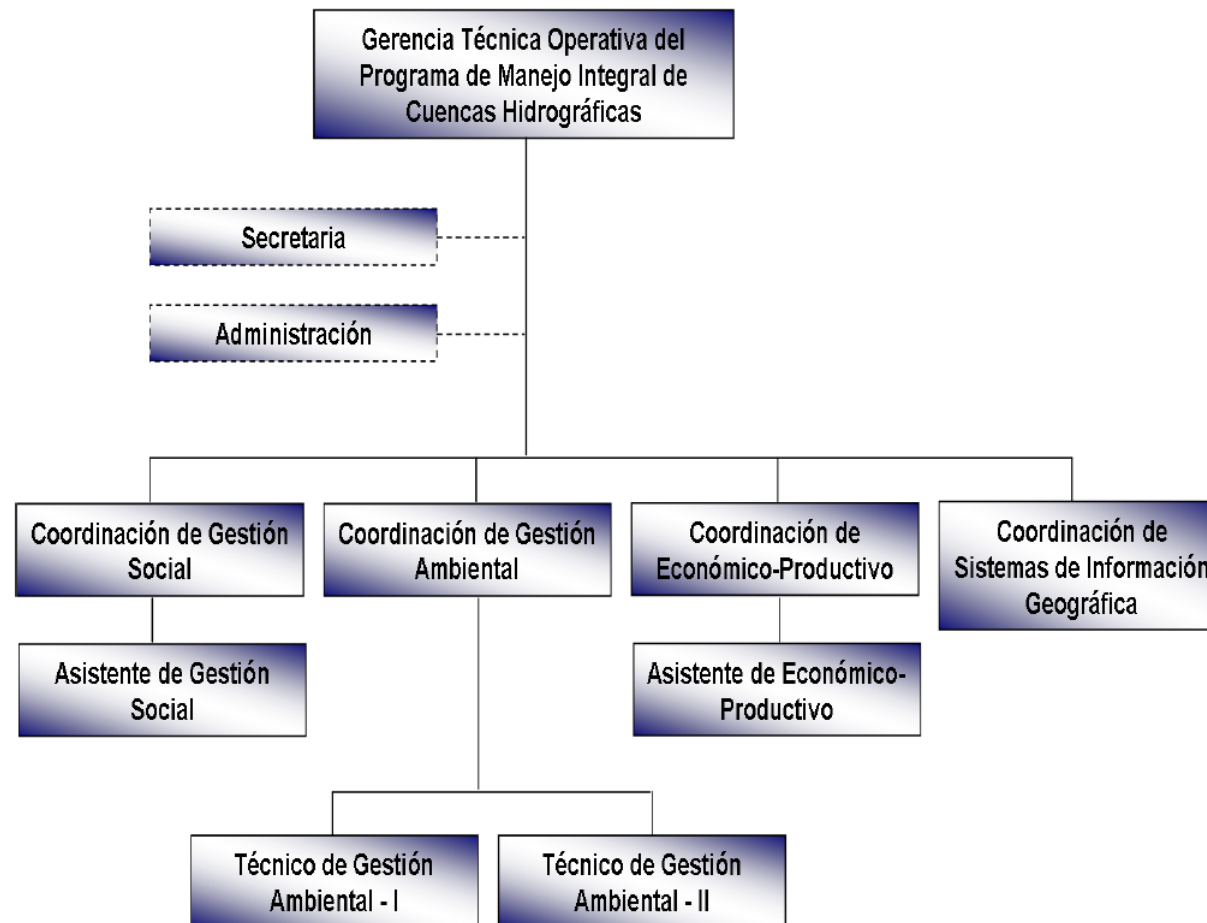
Gerencia Técnica Operativa del Programa de Manejo Integral de Cuencas Hidrográficas

Secretaria

Administración

Coordinación de Gestión Social

Coordinación de Gestión Ambiental

Coordinación de Económico-Productivo

Coordinación de Sistemas de Información Geográfica

Asistente de Gestión Social

Asistente de Económico-Productivo

Técnico de Gestión Ambiental - I

Técnico de Gestión Ambiental - II